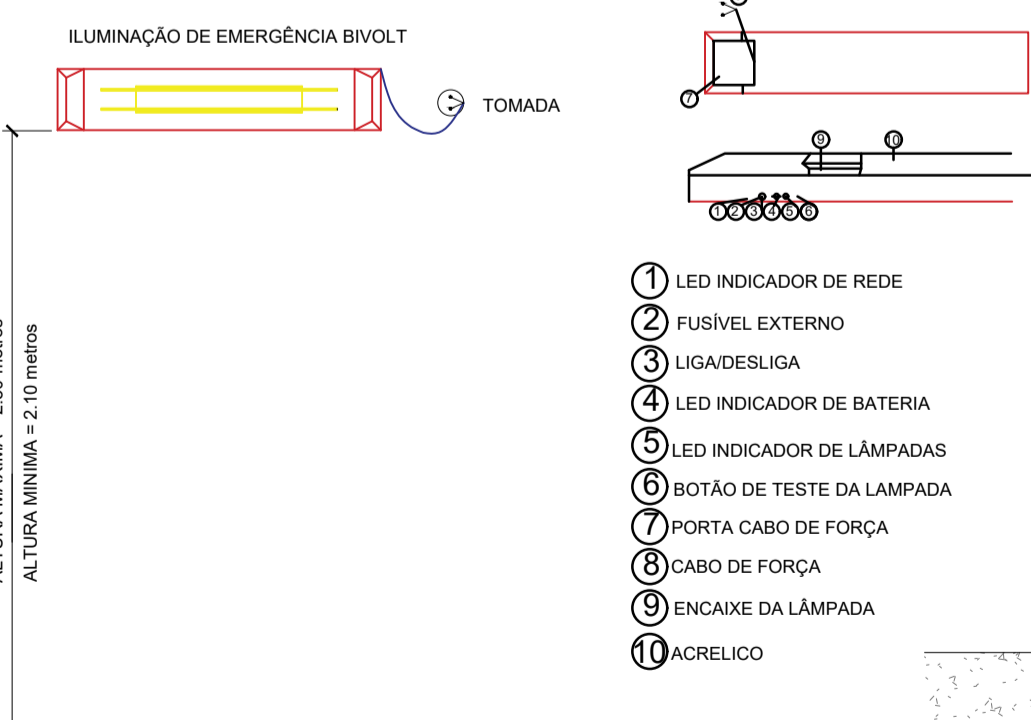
ILUMINAÇÃO DE EMERGÊNCIA BIVOLT

TOMADA

ALTURA MINIMA = 2.10 metros

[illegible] 2.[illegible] metros

7

9 10

1 2 3 4 5 6

1 LED INDICADOR DE REDE
2 FUSÍVEL EXTERNO
3 LIGA/DESLIGA
4 LED INDICADOR DE BATERIA
5 LED INDICADOR DE LÂMPADAS
6 BOTÃO DE TESTE DA LAMPADA
7 PORTA CABO DE FORÇA
8 CABO DE FORÇA
9 ENCAIXE DA LÂMPADA
10 ACRELICO